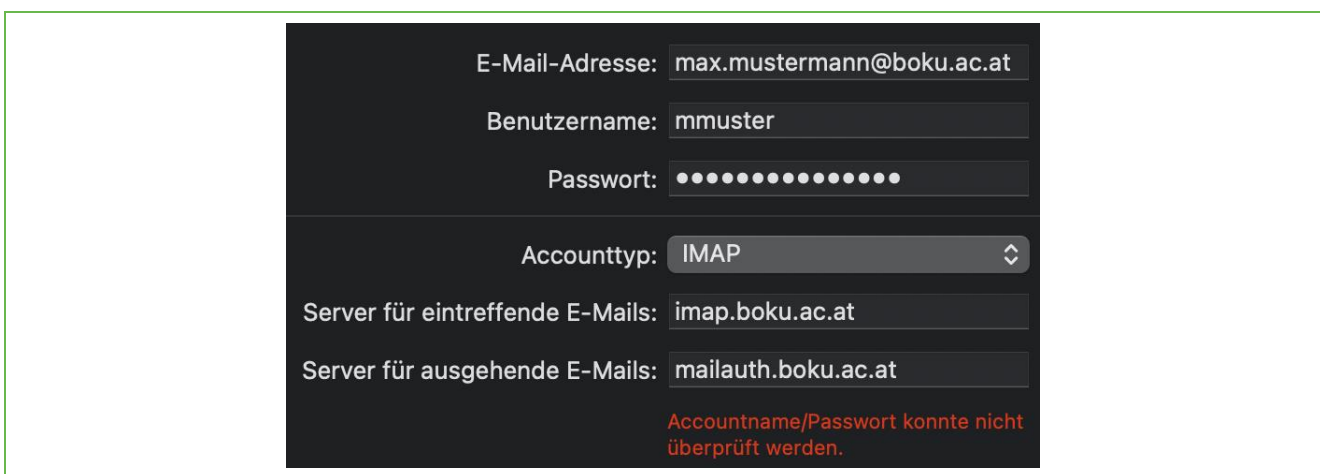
E-Mail-Adresse: max.mustermann@boku.ac.at

Benutzername: mmuster

Passwort: •••••••••••••••

Accounttyp: IMAP

Server für eintreffende E-Mails: imap.boku.ac.at

Server für ausgehende E-Mails: mailauth.boku.ac.at

Accountname/Passwort konnte nicht überprüft werden.